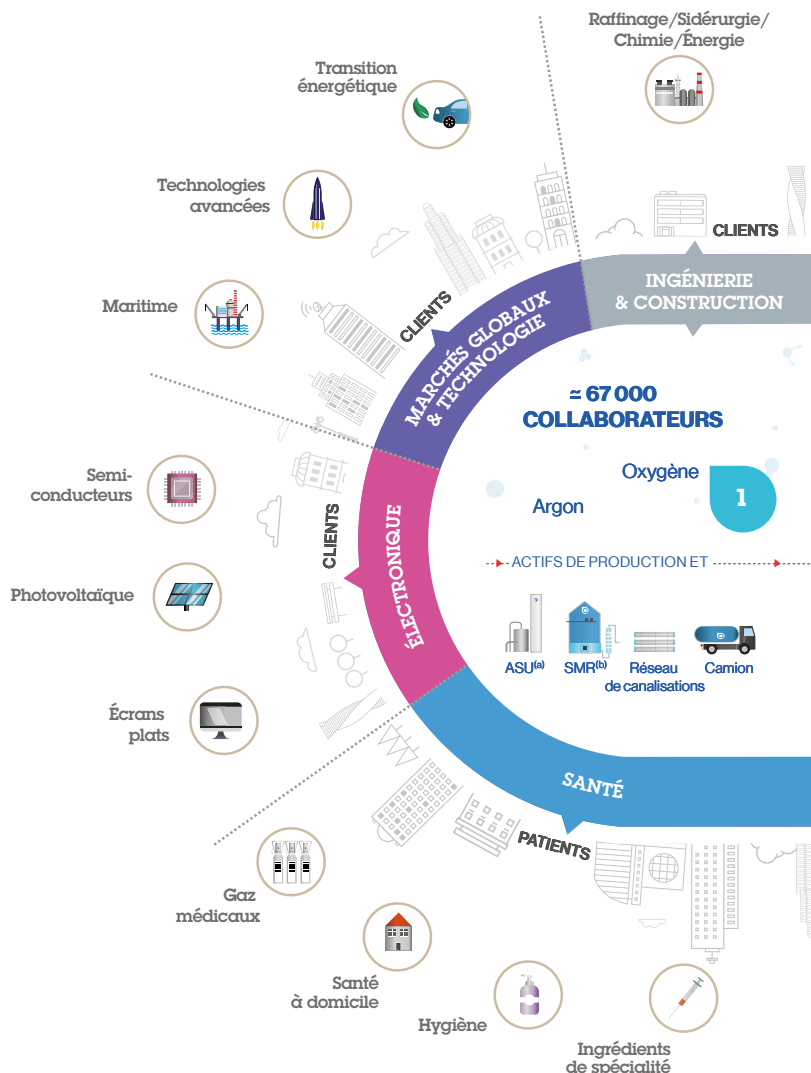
Raffinage/Sidérurgie/ Chimie/Énergie

Transition énergétique

Technologies avancées

Maritime

CLIENTS

MARCHÉS GLOBAUX & TECHNOLOGIE

CLIENTS

INGÉNIERIE & CONSTRUCTION

≃ 67 000 COLLABORATEURS

Oxygène

Argon

1

Semi-conducteurs

Photovoltaïque

Écrans plats

CLIENTS

ÉLECTRONIQUE

ACTIFS DE PRODUCTION ET

ASU$^{(a)}$

SMR$^{(b)}$

Réseau de canalisations

Camion

SANTÉ

PATIENTS

Gaz médicaux

Santé à domicile

Hygiène

Ingrédients de spécialité